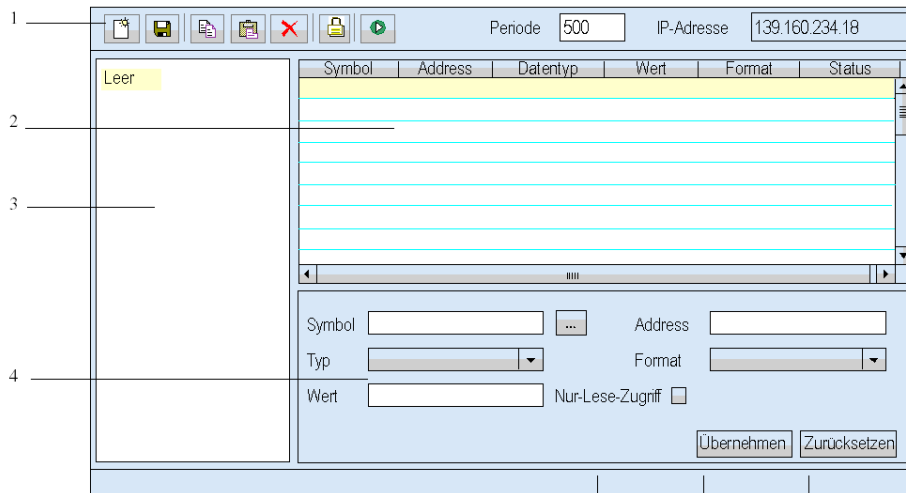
1
2
3
4

Periode 500 IP-Adresse 139.160.234.18

Leer

| Symbol | Address | Datentyp | Wert | Format | Status |
|---|---|---|---|---|---|

Symbol ... Address
Typ Format
Wert Nur-Lese-Zugriff

Übernehmen Zurücksetzen